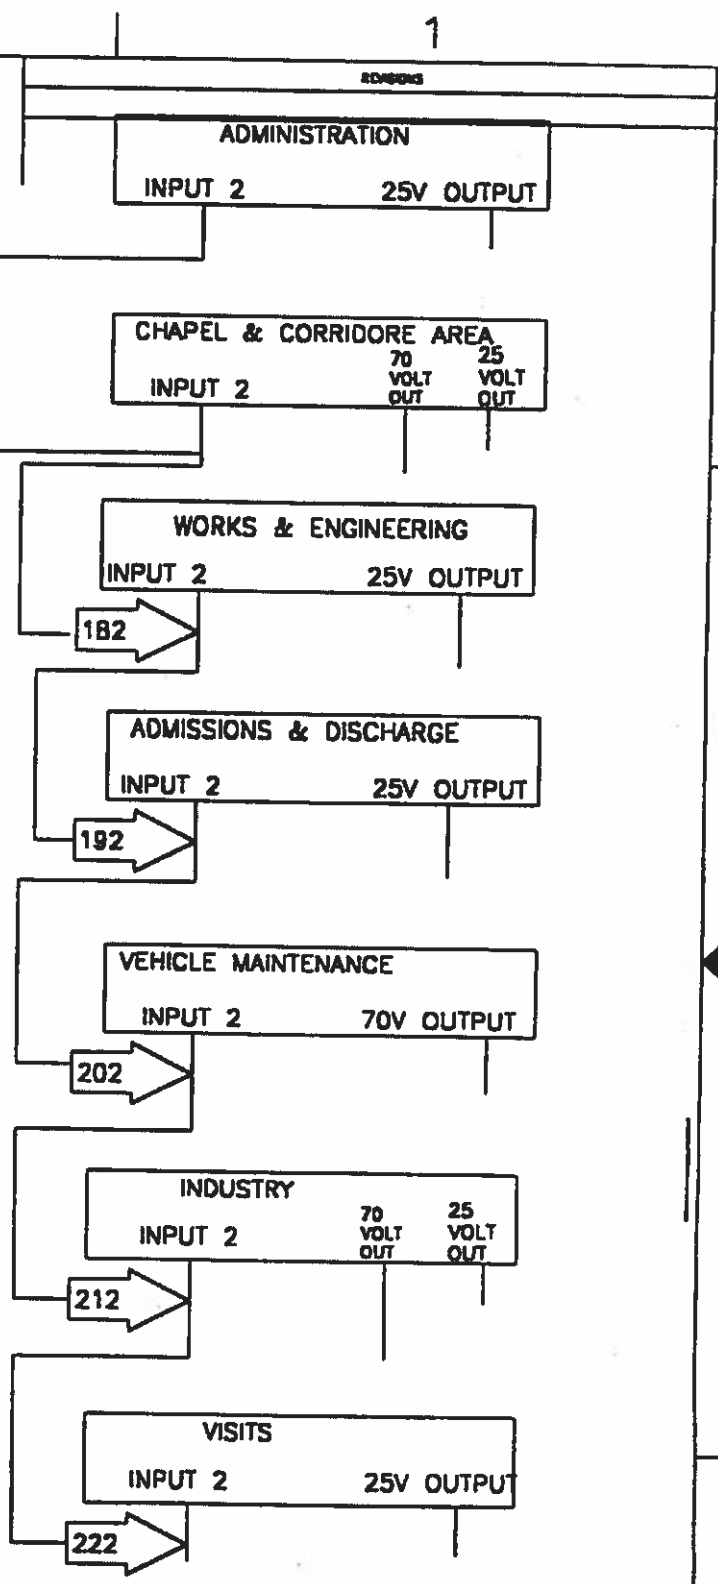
1

REVISIONS

ADMINISTRATION
INPUT 2
25V OUTPUT

CHAPEL & CORRIDORE AREA
INPUT 2
70 VOLT OUT
25 VOLT OUT

WORKS & ENGINEERING
INPUT 2
25V OUTPUT
182

ADMISSIONS & DISCHARGE
INPUT 2
25V OUTPUT
192

VEHICLE MAINTENANCE
INPUT 2
70V OUTPUT
202

INDUSTRY
INPUT 2
70 VOLT OUT
25 VOLT OUT
212

VISITS
INPUT 2
25V OUTPUT
222